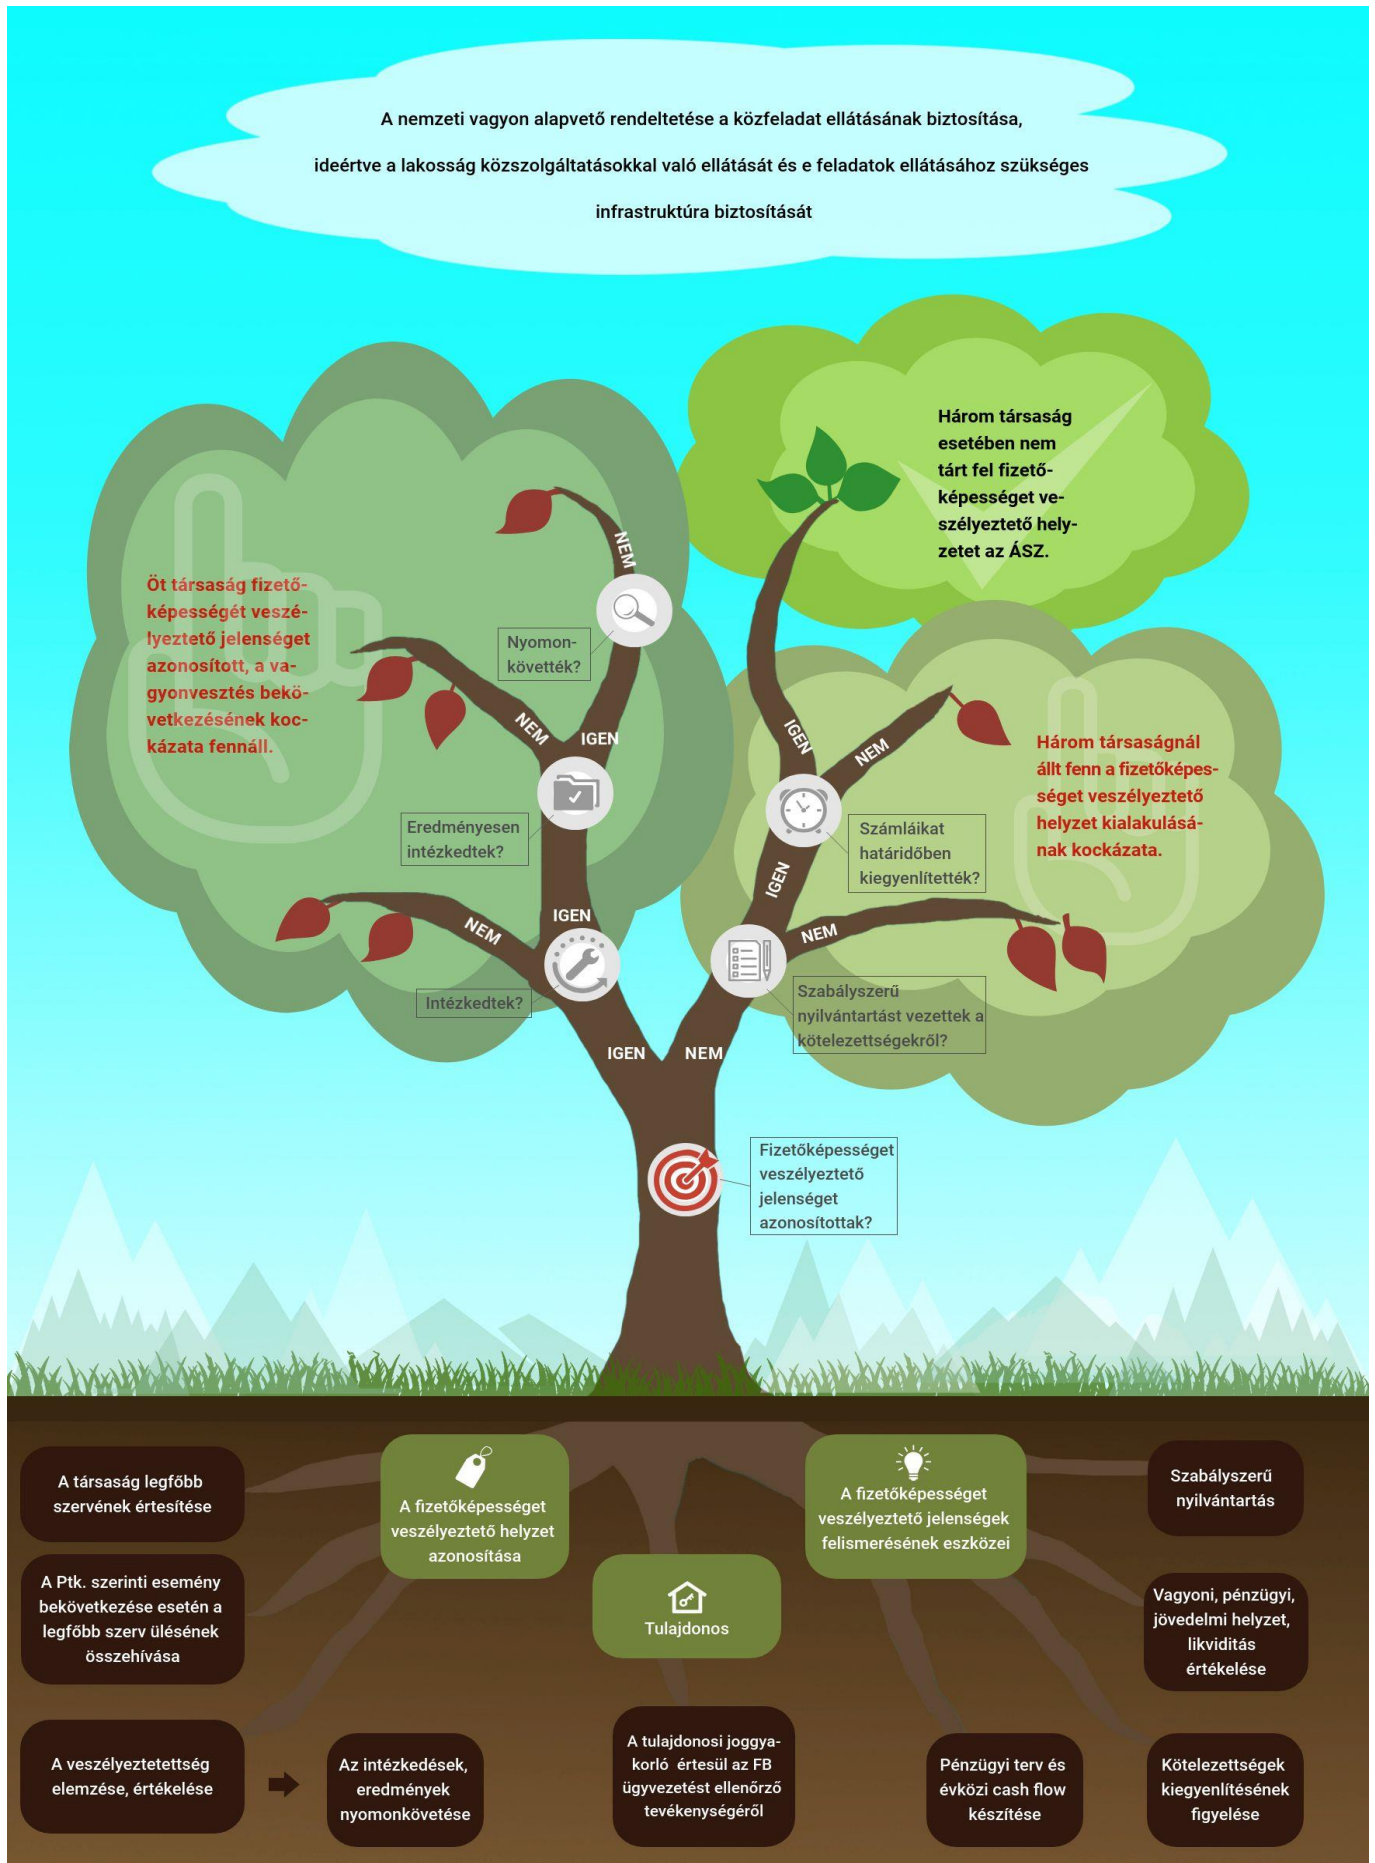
A nemzeti vagyon alapvető rendeltetése a közfeladat ellátásának biztosítása, ideértve a lakosság közszolgáltatásokkal való ellátását és e feladatok ellátásához szükséges infrastruktúra biztosítását

Három társaság esetében nem tárt fel fizetőképességet veszélyeztető helyzetet az ÁSZ.

Öt társaság fizetőképességét veszélyeztető jelenséget azonosított, a vagyonvesztés bekövetkezésének kockázata fennáll.

NEM

Nyomonkövették?

NEM

IGEN

Eredményesen intézkedtek?

IGEN

NEM

Intézkedtek?

IGEN

NEM

IGEN

NEM

Számláikat határidőben kiegyenlítették?

Három társaságnál állt fenn a fizetőképességet veszélyeztető helyzet kialakulásának kockázata.

IGEN

NEM

Szabályszerű nyilvántartást vezettek a kötelezettségekről?

Fizetőképességet veszélyeztető jelenséget azonosítottak?

A társaság legfőbb szervének értesítése

A fizetőképességet veszélyeztető helyzet azonosítása

A fizetőképességet veszélyeztető jelenségek felismerésének eszközei

Szabályszerű nyilvántartás

A Ptk. szerinti esemény bekövetkezése esetén a legfőbb szerv ülésének összehívása

Tulajdonos

Vagyoni, pénzügyi, jövedelmi helyzet, likviditás értékelése

A veszélyeztetettség elemzése, értékelése

Az intézkedések, eredmények nyomonkövetése

A tulajdonosi joggyakorló értesül az FB ügyvezetést ellenőrző tevékenységéről

Pénzügyi terv és évközi cash flow készítése

Kötelezettségek kiegyenlítésének figyelése